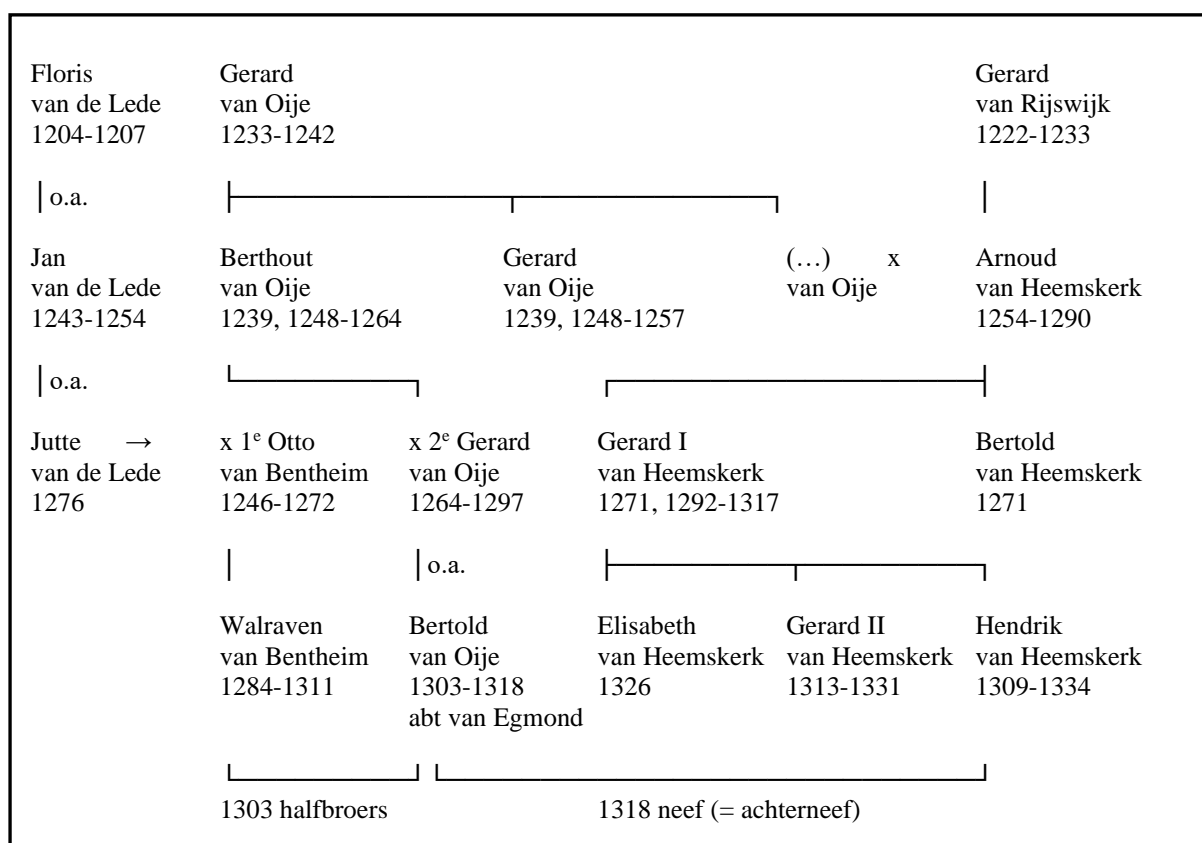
Floris van de Lede 1204-1207

Gerard van Oije 1233-1242

Gerard van Rijswijk 1222-1233

o.a.

Jan van de Lede 1243-1254

Berthout van Oije 1239, 1248-1264

Gerard van Oije 1239, 1248-1257

(…) van Oije

x

Arnoud van Heemskerk 1254-1290

o.a.

Jutte van de Lede 1276

→

x 1$^{e}$ Otto van Bentheim 1246-1272

x 2$^{e}$ Gerard van Oije 1264-1297

Gerard I van Heemskerk 1271, 1292-1317

Bertold van Heemskerk 1271

o.a.

Walraven van Bentheim 1284-1311

Bertold van Oije 1303-1318 abt van Egmond

Elisabeth van Heemskerk 1326

Gerard II van Heemskerk 1313-1331

Hendrik van Heemskerk 1309-1334

1303 halfbroers

1318 neef (= achterneef)